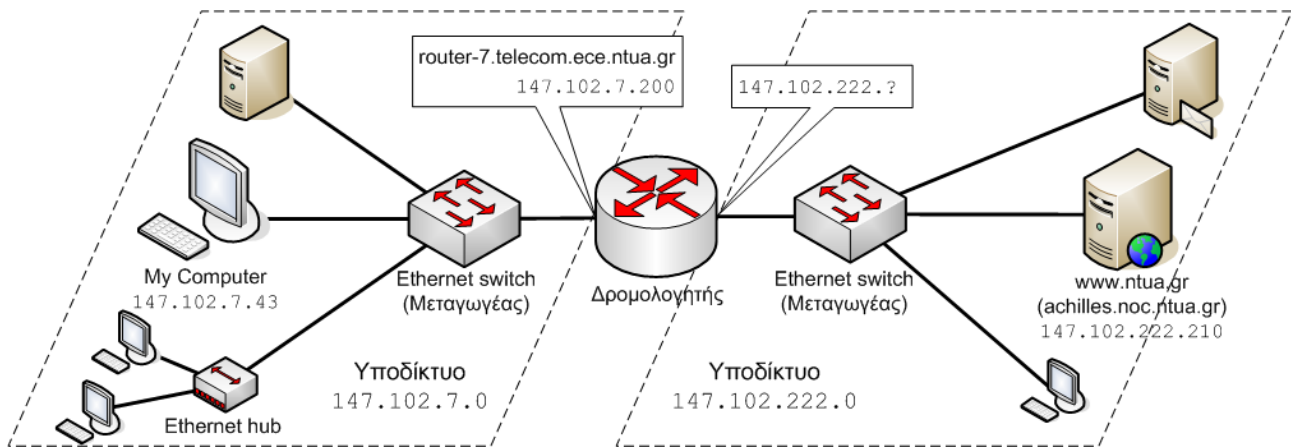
router-7.telecom.ece.ntua.gr
147.102.7.200

147.102.222.?

My Computer
147.102.7.43

Ethernet switch
(Μεταγωγέας)

Δρομολογητής

Ethernet switch
(Μεταγωγέας)

www.ntua.gr
(achilles.noc.ntua.gr)
147.102.222.210

Υποδίκτυο
147.102.7.0

Υποδίκτυο
147.102.222.0

Ethernet hub